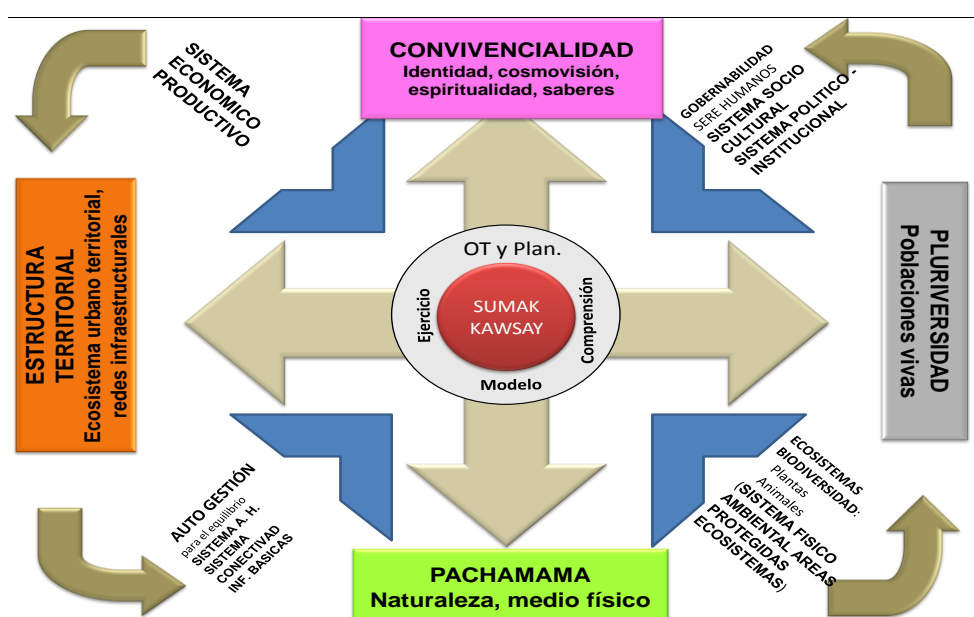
CONVIVENCIALIDAD
Identidad, cosmovisión, espiritualidad, saberes

SISTEMA ECONOMICO PRODUCTIVO

GOBERNABILIDAD SERE HUMANOS SISTEMA SOCIO CULTURAL SISTEMA POLITICO - INSTITUCIONAL

ESTRUCTURA TERRITORIAL
Ecosistema urbano territorial, redes infraestructurales

OT y Plan.
Ejercicio
SUMAK KAWSAY
Comprensión
Modelo

PLURIVERSIDAD
Poblaciones vivas

AUTO GESTIÓN para el equilibrio SISTEMA A. H. SISTEMA CONECTIVAD INF. BASICAS

ECOSISTEMAS BIODIVERSIDAD: Plantas Animales (SISTEMA FISICO AMBIENTAL AREAS PROTEGIDAS ECOSISTEMAS)

PACHAMAMA
Naturaleza, medio físico